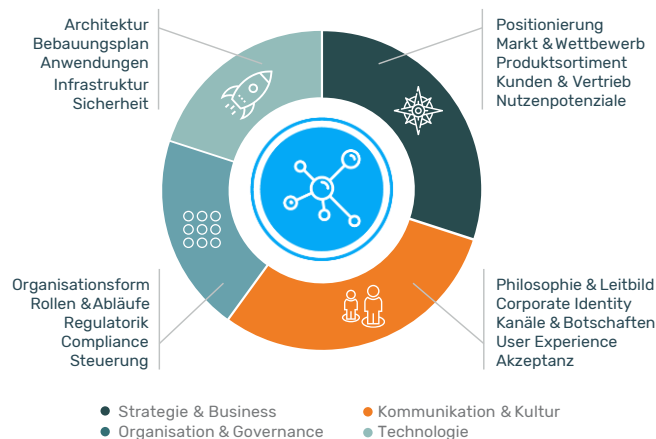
Architektur
Bebauungsplan
Anwendungen
Infrastruktur
Sicherheit

Positionierung
Markt & Wettbewerb
Produktsortiment
Kunden & Vertrieb
Nutzenpotenziale

Organisationsform
Rollen & Abläufe
Regulatorik
Compliance
Steuerung

Philosophie & Leitbild
Corporate Identity
Kanäle & Botschaften
User Experience
Akzeptanz

Strategie & Business
Kommunikation & Kultur
Organisation & Governance
Technologie